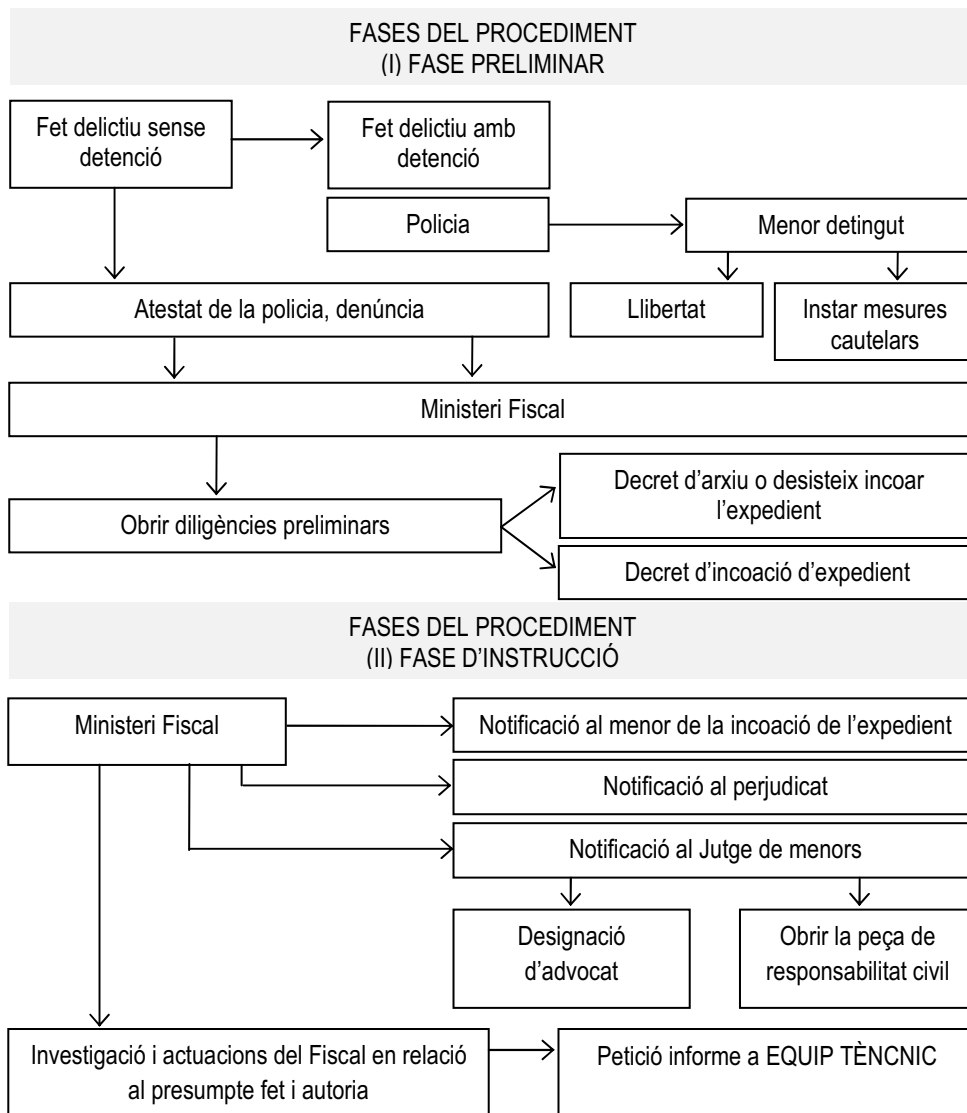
FASES DEL PROCEDIMENT
(I) FASE PRELIMINAR

Fet delictiu sense detenció

Fet delictiu amb detenció

Policia

Menor detingut

Atestat de la policia, denúncia

Llibertat

Instar mesures cautelars

Ministeri Fiscal

Obrir diligències preliminars

Decret d'arxiu o desisteix incoar l'expedient

Decret d'incoació d'expedient

FASES DEL PROCEDIMENT
(II) FASE D'INSTRUCCIÓ

Ministeri Fiscal

Notificació al menor de la incoació de l'expedient

Notificació al perjudicat

Notificació al Jutge de menors

Designació d'advocat

Obrir la peça de responsabilitat civil

Investigació i actuacions del Fiscal en relació al presumpte fet i autoria

Petició informe a EQUIP TÈNCNIC